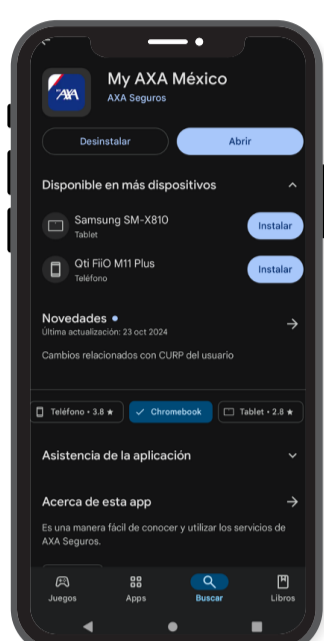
AXA

My AXA México
AXA Seguros

Desinstalar
Abrir

Disponible en más dispositivos

Samsung SM-X810
Tablet
Instalar

Qti FiiO M11 Plus
Teléfono
Instalar

Novedades
Última actualización: 23 oct 2024

Cambios relacionados con CURP del usuario

Teléfono • 3.8 ★
Chromebook
Tablet • 2.8 ★

Asistencia de la aplicación

Acerca de esta app

Es una manera fácil de conocer y utilizar los servicios de AXA Seguros.

Juegos
Apps
Buscar
Libros